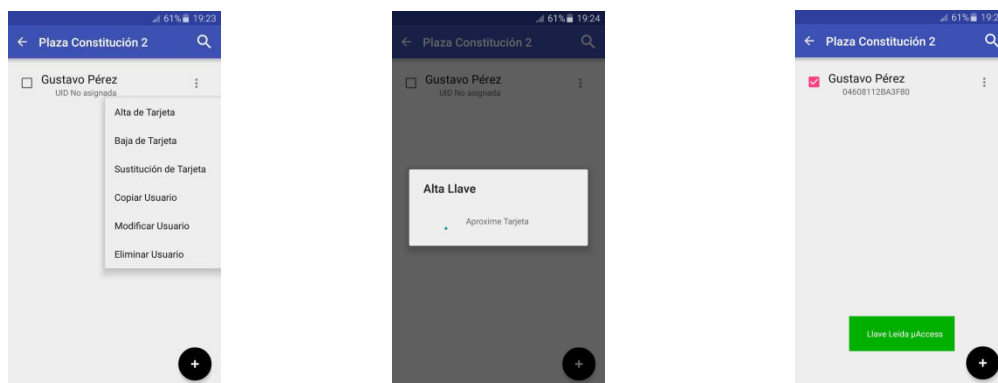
61% 19:23
Plaza Constitución 2
Gustavo Pérez
UID No asignada
Alta de Tarjeta
Baja de Tarjeta
Sustitución de Tarjeta
Copiar Usuario
Modificar Usuario
Eliminar Usuario
+

61% 19:24
Plaza Constitución 2
Gustavo Pérez
UID No asignada
Alta Llave
Aproxime Tarjeta
+

61% 19:2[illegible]
Plaza Constitución 2
Gustavo Pérez
04608112BA3F80
Llave Leida µAccess
+